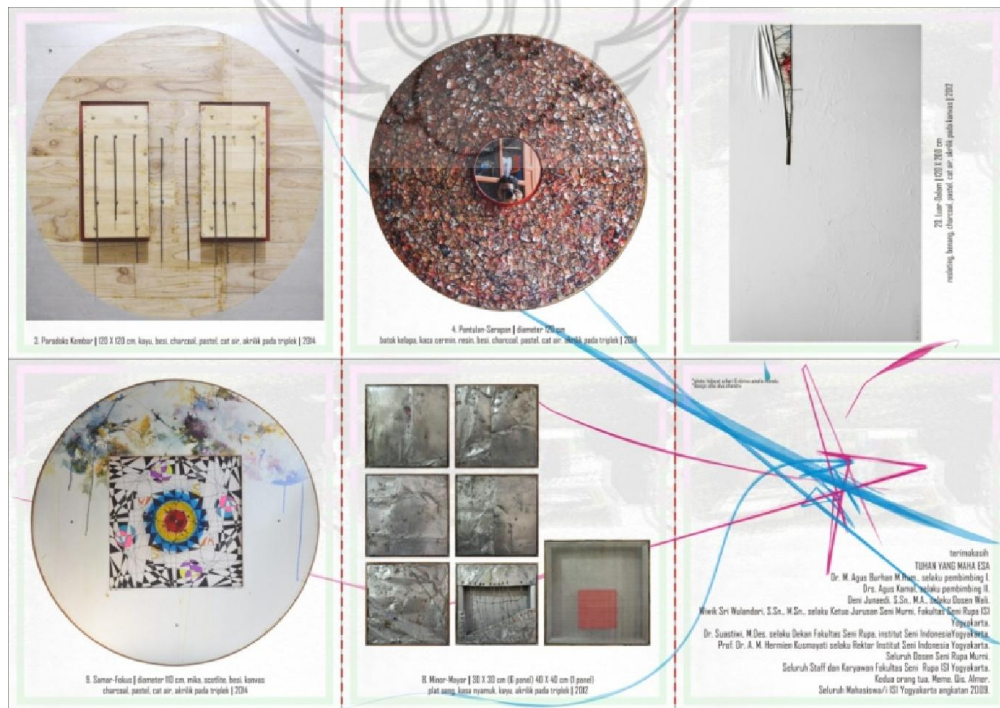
3. Paradoks Kembar | 120 X 120 cm, kayu, besi, charcoal, pastel, cat air, akrilik pada triplek | 2014

4. Pantulan-Serapan | diameter 120 cm
batok kelapa, kaca cermin, resin, besi, charcoal, pastel, cat air, akrilik pada triplek | 2014

21. Liner-Balam | 120 X 160 cm
rambutan, benang, charcoal, pastel, cat air, akrilik pada kanvas | 2012

9. Samar-Fokus | diameter 110 cm, mika, scotlite, besi, kanvas
charcoal, pastel, cat air, akrilik pada triplek | 2014

8. Minor-Mayor | 30 X 30 cm (6 panel) 40 X 40 cm (1 panel)
plat seng, kasa nyamuk, kayu, akrilik pada triplek | 2012

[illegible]

terimakasih
TUHAN YANG MAHA ESA
Dr. M. Agus Burhan M.Hum., selaku pembimbing I.
Drs. Agus Kamal, selaku pembimbing II.
Deni Junaedi, S.Sn., M.A., selaku Dosen Wali.
Wiwik Sri Wulandari, S.Sn., M.Sn., selaku Ketua Jurusan Seni Murni, Fakultas Seni Rupa ISI Yogyakarta.
Dr. Suastiwi, M.Des. selaku Dekan Fakultas Seni Rupa, Institut Seni Indonesia Yogyakarta.
Prof. Dr. A. M. Hermien Kusmayati selaku Rektor Institut Seni Indonesia Yogyakarta.
Seluruh Dosen Seni Rupa Murni.
Seluruh Staff dan Karyawan Fakultas Seni Rupa ISI Yogyakarta.
Kedua orang tua, Memo, Qis, Almer.
Seluruh Mahasiswa/i ISI Yogyakarta angkatan 2009.